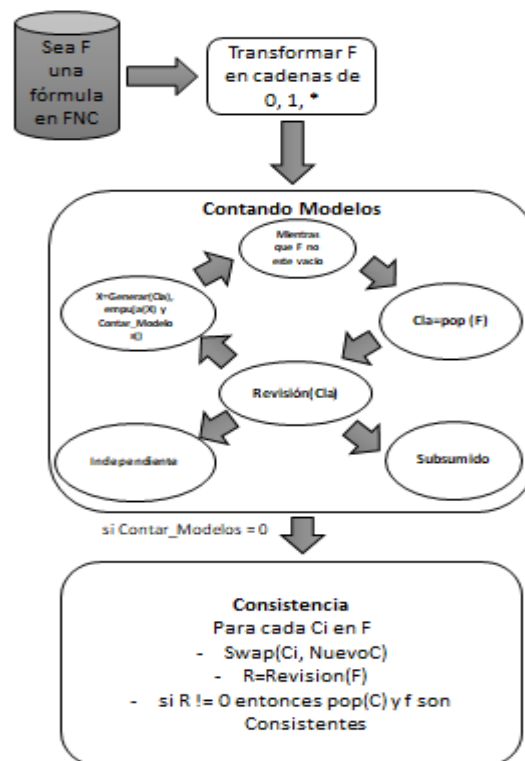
Sea F una fórmula en FNC

Transformar F en cadenas de 0, 1, *

Contando Modelos

Mientras que F no este vacío

Cla=pop (F)

X=Generar(Cla), empuja(X) y Contar_Modelo s(C)

Revisión(Cla)

Independiente

Subsumido

si Contar_Modelos = 0

Consistencia
Para cada Ci en F
- Swap(Ci, NuevoC)
- R=Revision(F)
- si R != 0 entonces pop(C) y f son Consistentes